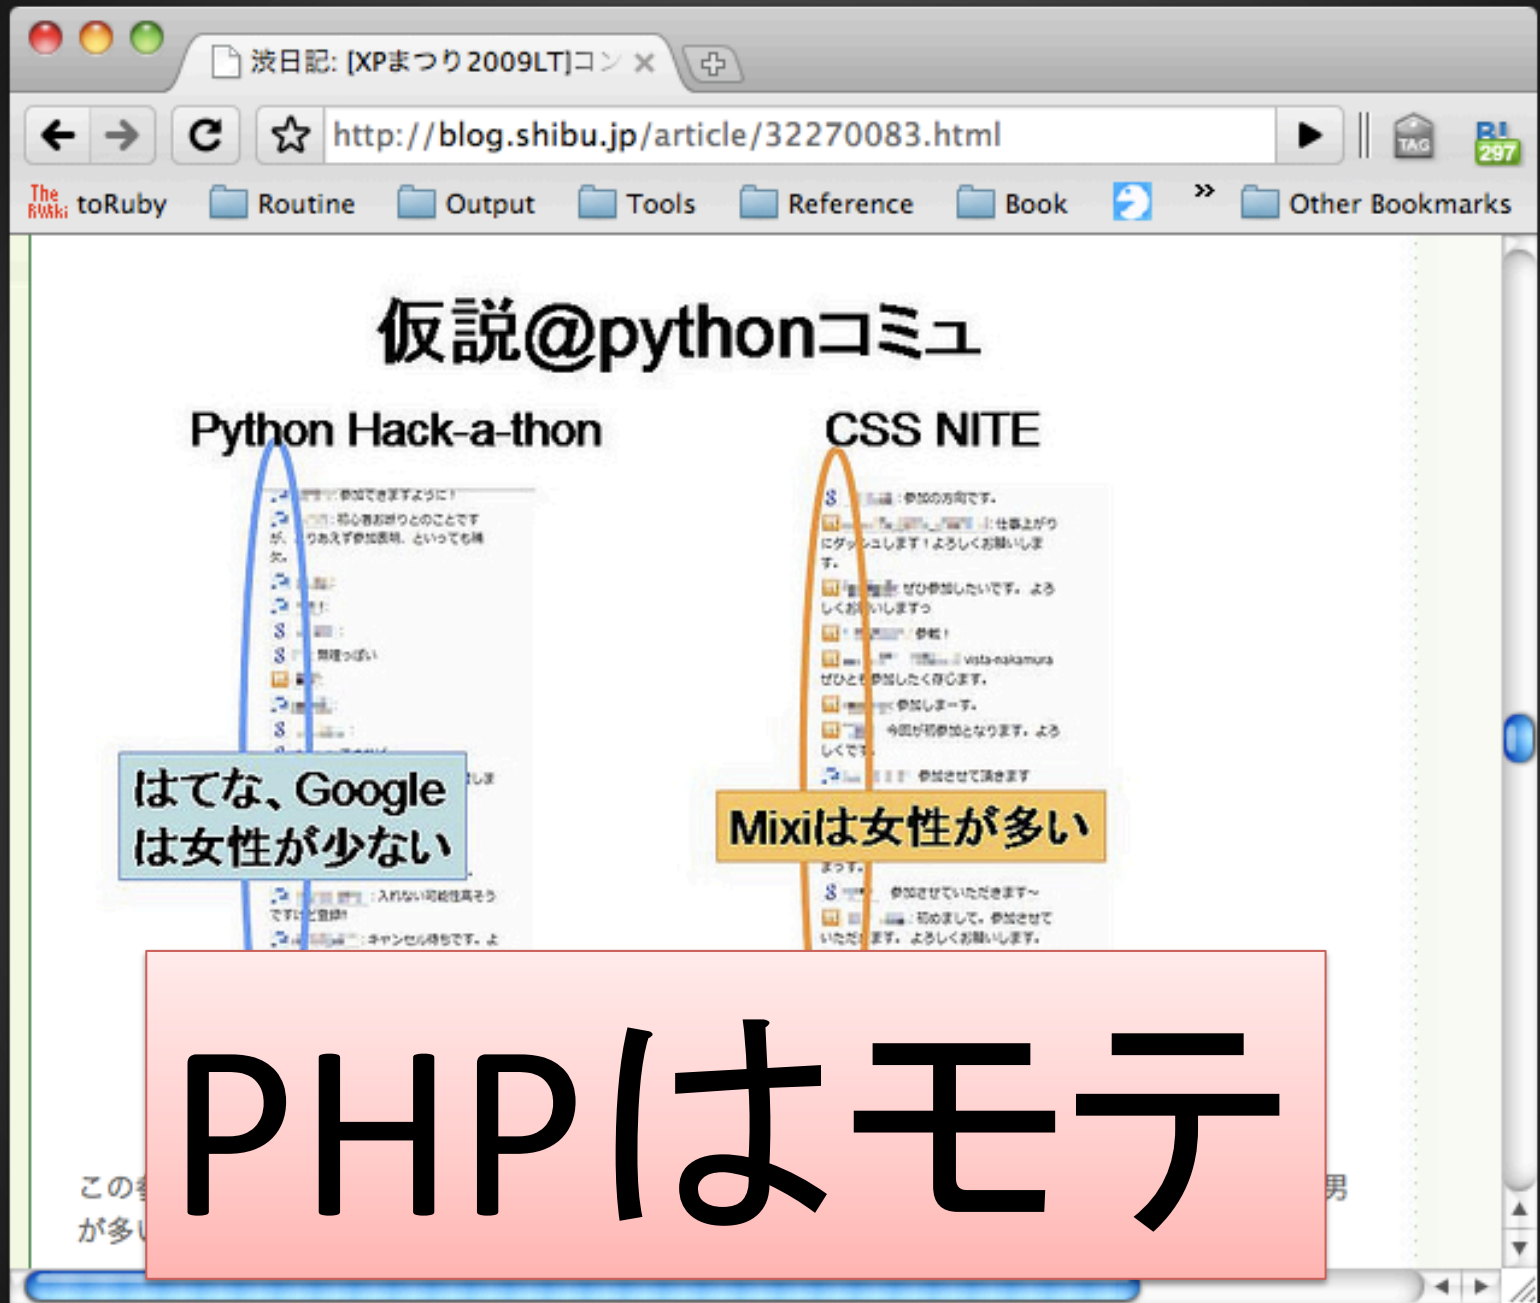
渋日記: [XPまつり2009LT]コン ×

http://blog.shibu.jp/article/32270083.html

TAG

BL 297

The RWiki toRuby | Routine | Output | Tools | Reference | Book | » | Other Bookmarks

仮説@pythonコミュ

Python Hack-a-thon

CSS NITE

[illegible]

はてな、Google は女性が少ない

Mixiは女性が多い

PHPはモテ

この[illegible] 男

が多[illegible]